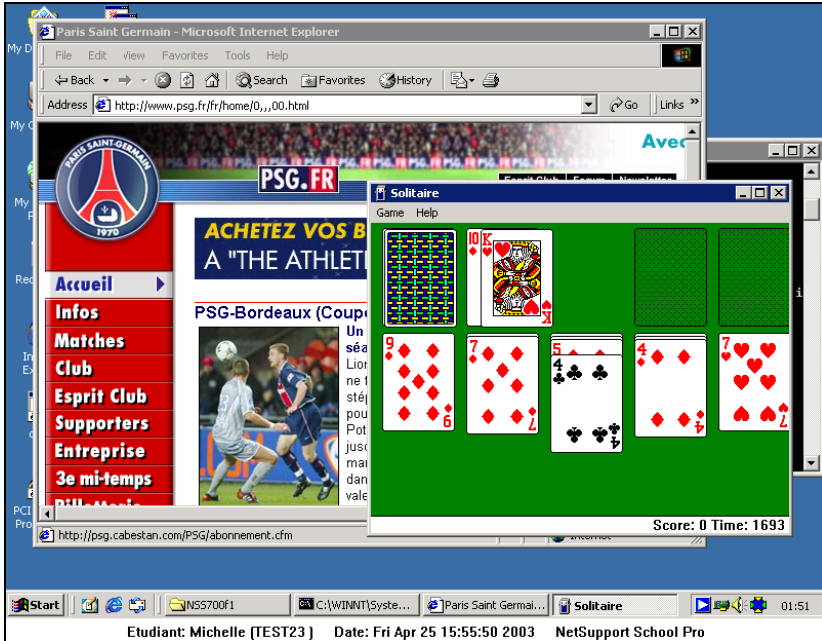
Paris Saint Germain - Microsoft Internet Explorer

File Edit View Favorites Tools Help

Back Search Favorites History

Address http://www.psg.fr/fr/home/0,,,00.html Go Links

Avec

PARIS SAINT-GERMAIN 1970

PSG.FR

Esprit Club Forum Newsletter

ACHETEZ VOS B

A "THE ATHLET

Accueil

Infos

Matches

Club

Esprit Club

Supporters

Entreprise

3e mi-temps

Billetterie

PSG-Bordeaux (Coupe

Un

séa

Lior

ne f

stép

pou

Pot

jusc

mar

dan

vale

http://psg.cabestan.com/PSG/abonnement.cfm

Internet

Solitaire

Game Help

Score: 0 Time: 1693

Start

NSS700f1

C:\WINNT\Syste...

Paris Saint Germai...

Solitaire

01:51

My D

My C

My

Rec

In

Ex

PCI

Pro

Etudiant: Michelle [TEST23 ] Date: Fri Apr 25 15:55:50 2003 NetSupport School Pro